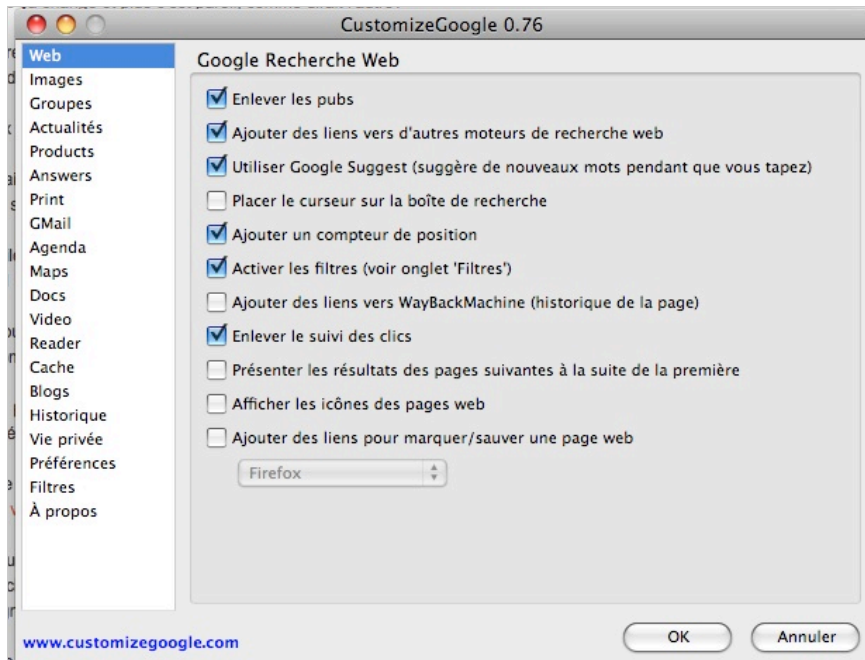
CustomizeGoogle 0.76

Web
Images
Groupes
Actualités
Products
Answers
Print
GMail
Agenda
Maps
Docs
Video
Reader
Cache
Blogs
Historique
Vie privée
Préférences
Filtres
À propos

Google Recherche Web

Enlever les pubs
Ajouter des liens vers d'autres moteurs de recherche web
Utiliser Google Suggest (suggère de nouveaux mots pendant que vous tapez)
Placer le curseur sur la boîte de recherche
Ajouter un compteur de position
Activer les filtres (voir onglet 'Filtres')
Ajouter des liens vers WayBackMachine (historique de la page)
Enlever le suivi des clics
Présenter les résultats des pages suivantes à la suite de la première
Afficher les icônes des pages web
Ajouter des liens pour marquer/sauver une page web

Firefox

www.customizegoogle.com

OK
Annuler